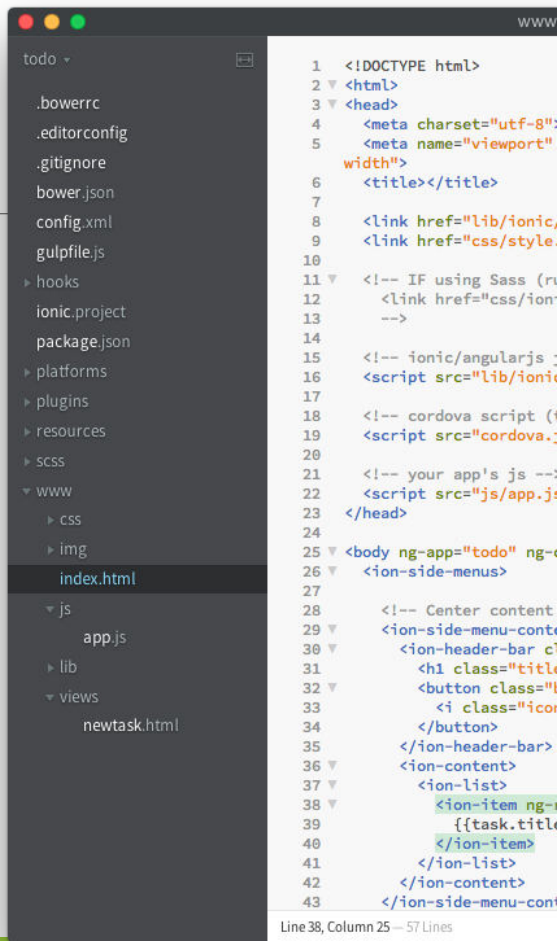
www

todo

.bowerrc
.editorconfig
.gitignore
bower.json
config.xml
gulpfile.js
hooks
ionic.project
package.json
platforms
plugins
resources
scss
www
css
img
index.html
js
app.js
lib
views
newtask.html

1 <!DOCTYPE html>
2 <html>
3 <head>
4 <meta charset="utf-8":
5 <meta name="viewport"
width">
6 <title></title>
7
8 <link href="lib/ionic,
9 <link href="css/style.
10
11 <!-- IF using Sass (r
12 <link href="css/ion
13 -->
14
15 <!-- ionic/angularjs
16 <script src="lib/ioni
17
18 <!-- cordova script (
19 <script src="cordova.
20
21 <!-- your app's js --
22 <script src="js/app.j
23 </head>
24
25 <body ng-app="todo" ng-
26 <ion-side-menus>
27
28 <!-- Center content
29 <ion-side-menu-cont
30 <ion-header-bar c
31 <h1 class="titl
32 <button class="
33 <i class="ico
34 </button>
35 </ion-header-bar>
36 <ion-content>
37 <ion-list>
38 <ion-item ng-
39 {{task.titl
40 </ion-item>
41 </ion-list>
42 </ion-content>
43 </ion-side-menu-con

Line 38, Column 25 — 57 Lines